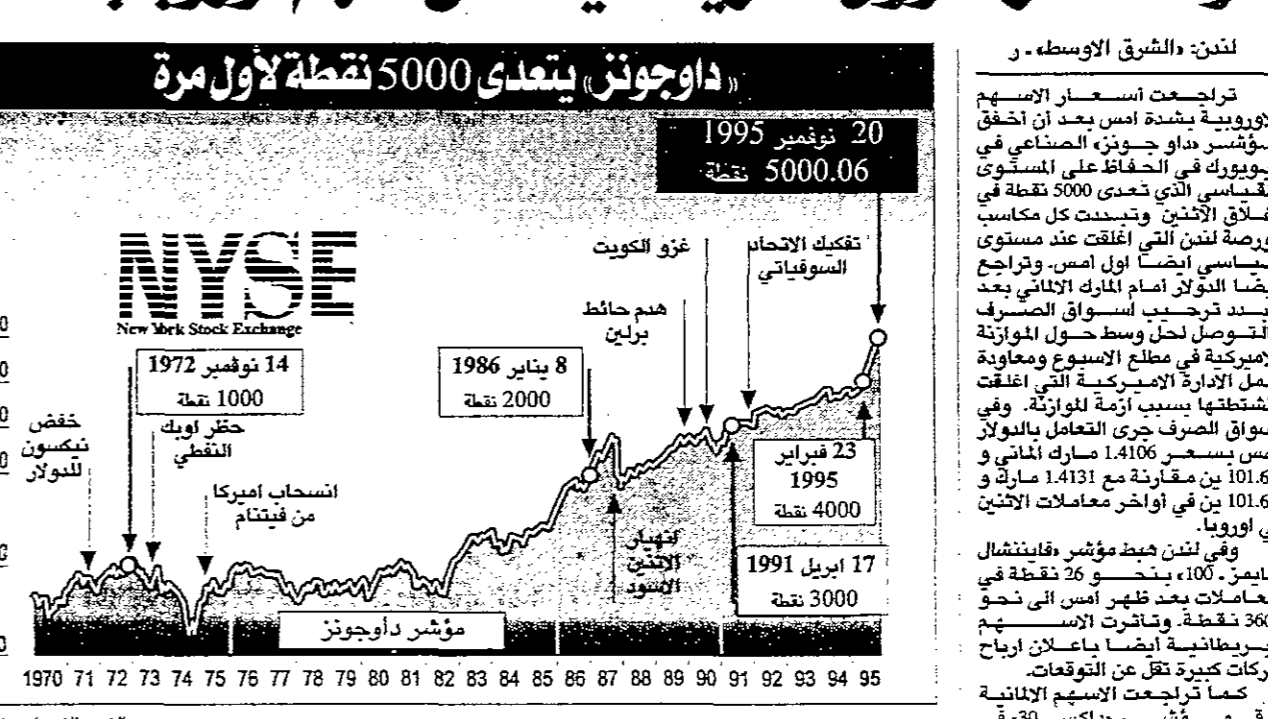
«داوجونز» يتعدى 5000 نقطة لأول مرة

20 نوفمبر 1995
5000.06 نقطة

NYSE
New York Stock Exchange

تفكيك الاتحاد السوفياتي
غزو الكويت
هدم حائط برلين

14 نوفمبر 1972
1000 نقطة

8 يناير 1986
2000 نقطة

خفض نيكسون للدولار
حظر اوبك النفطي
انسحاب امريكا من فيتنام

23 فبراير 1995
4000 نقطة

انهيار الاثنين الاسود

17 ابريل 1991
3000 نقطة

مؤشر داوجونز

1970 71 72 73 74 75 76 77 78 79 80 81 82 83 84 85 86 87 88 89 90 91 92 93 94 95

لندن: «الشرق الاوسط» ـ ر

تراجعت أسعار الاسهم الاوروبية بشدة امس بعد أن اخفق مؤشر «داو جونز» الصناعي في نيويورك في الحفاظ على المستوى القياسي الذي تعدى 5000 نقطة في اغلاق الاثنين وتبددت كل مكاسب بورصة لندن التي اغلقت عند مستوى قياسي ايضا اول امس. وتراجع ايضا الدولار أمام المارك الالماني بعد تبدد ترحيب أسواق الصرف بالتوصل لحل وسط حول الموازنة الامريكية في مطلع الاسبوع ومعاودة عمل الادارة الاميركية التي اغلقت انشطتها بسبب أزمة الموازنة. وفي اسواق الصرف جرى التعامل بالدولار امس بسعر 1.4106 مارك الماني و 101.6 ين مقارنة مع 1.4131 مارك و 101.6 ين في أواخر معاملات الاثنين في اوروبا.

وفي لندن هبط مؤشر «فايننشال تايمز ـ 100» بنحو 26 نقطة في معاملات بعد ظهر امس الى نحو 360 نقطة. وتاثرت الاسهم البريطانية ايضا باعلان ارباح شركات كبيرة تقل عن التوقعات.

كما تراجعت الاسهم الالمانية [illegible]